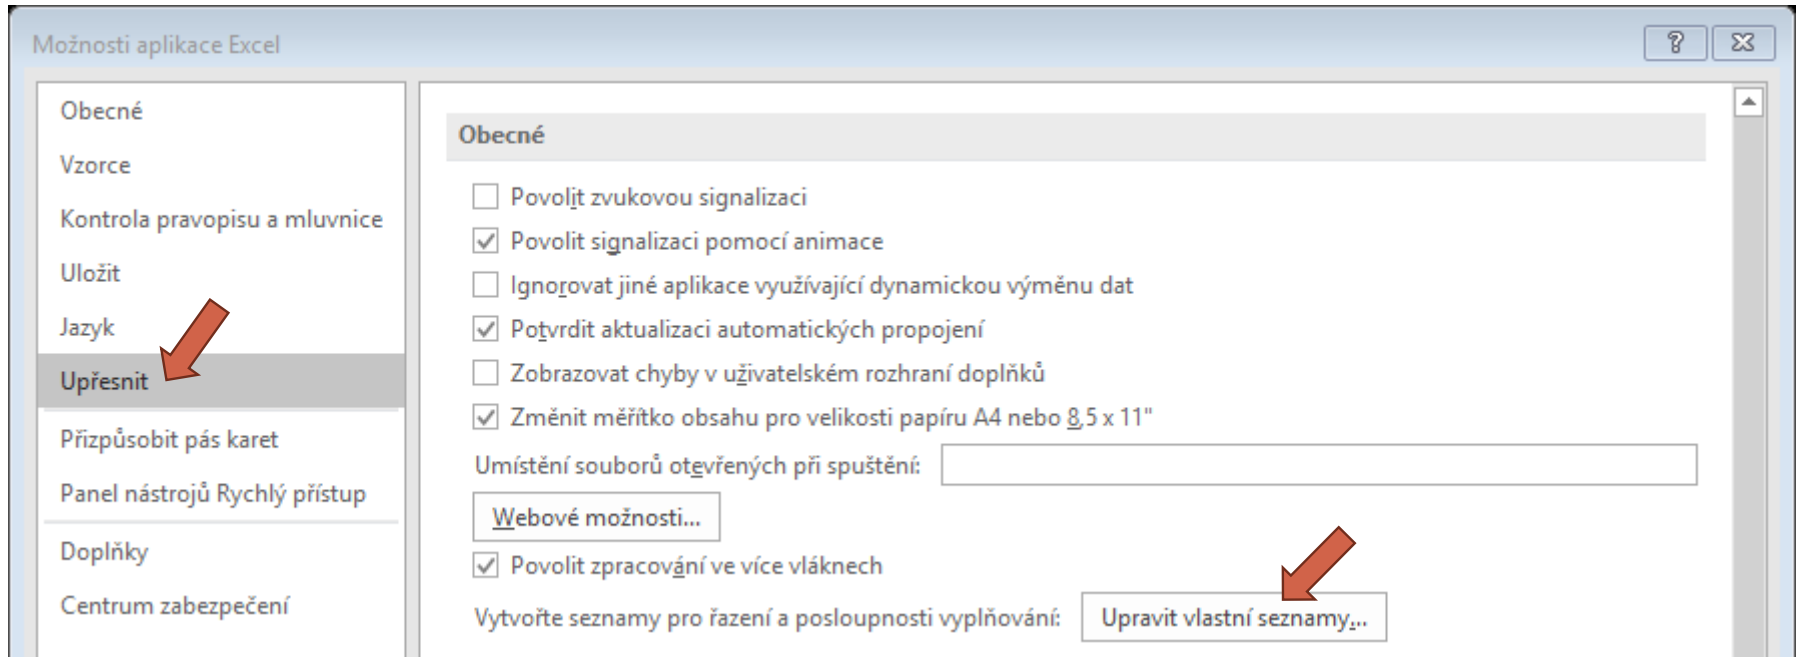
Možnosti aplikace Excel

?

Obecné
Vzorce
Kontrola pravopisu a mluvnice
Uložit
Jazyk
Upřesnit
Přizpůsobit pás karet
Panel nástrojů Rychlý přístup
Doplňky
Centrum zabezpečení

Obecné

Povolit zvukovou signalizaci
Povolit signalizaci pomocí animace
Ignorovat jiné aplikace využívající dynamickou výměnu dat
Potvrdit aktualizaci automatických propojení
Zobrazovat chyby v uživatelském rozhraní doplňků
Změnit měřítko obsahu pro velikosti papíru A4 nebo 8,5 x 11"
Umístění souborů otevřených při spuštění:
Webové možnosti...
Povolit zpracování ve více vláknech
Vytvořte seznamy pro řazení a posloupnosti vyplňování: Upravit vlastní seznamy...